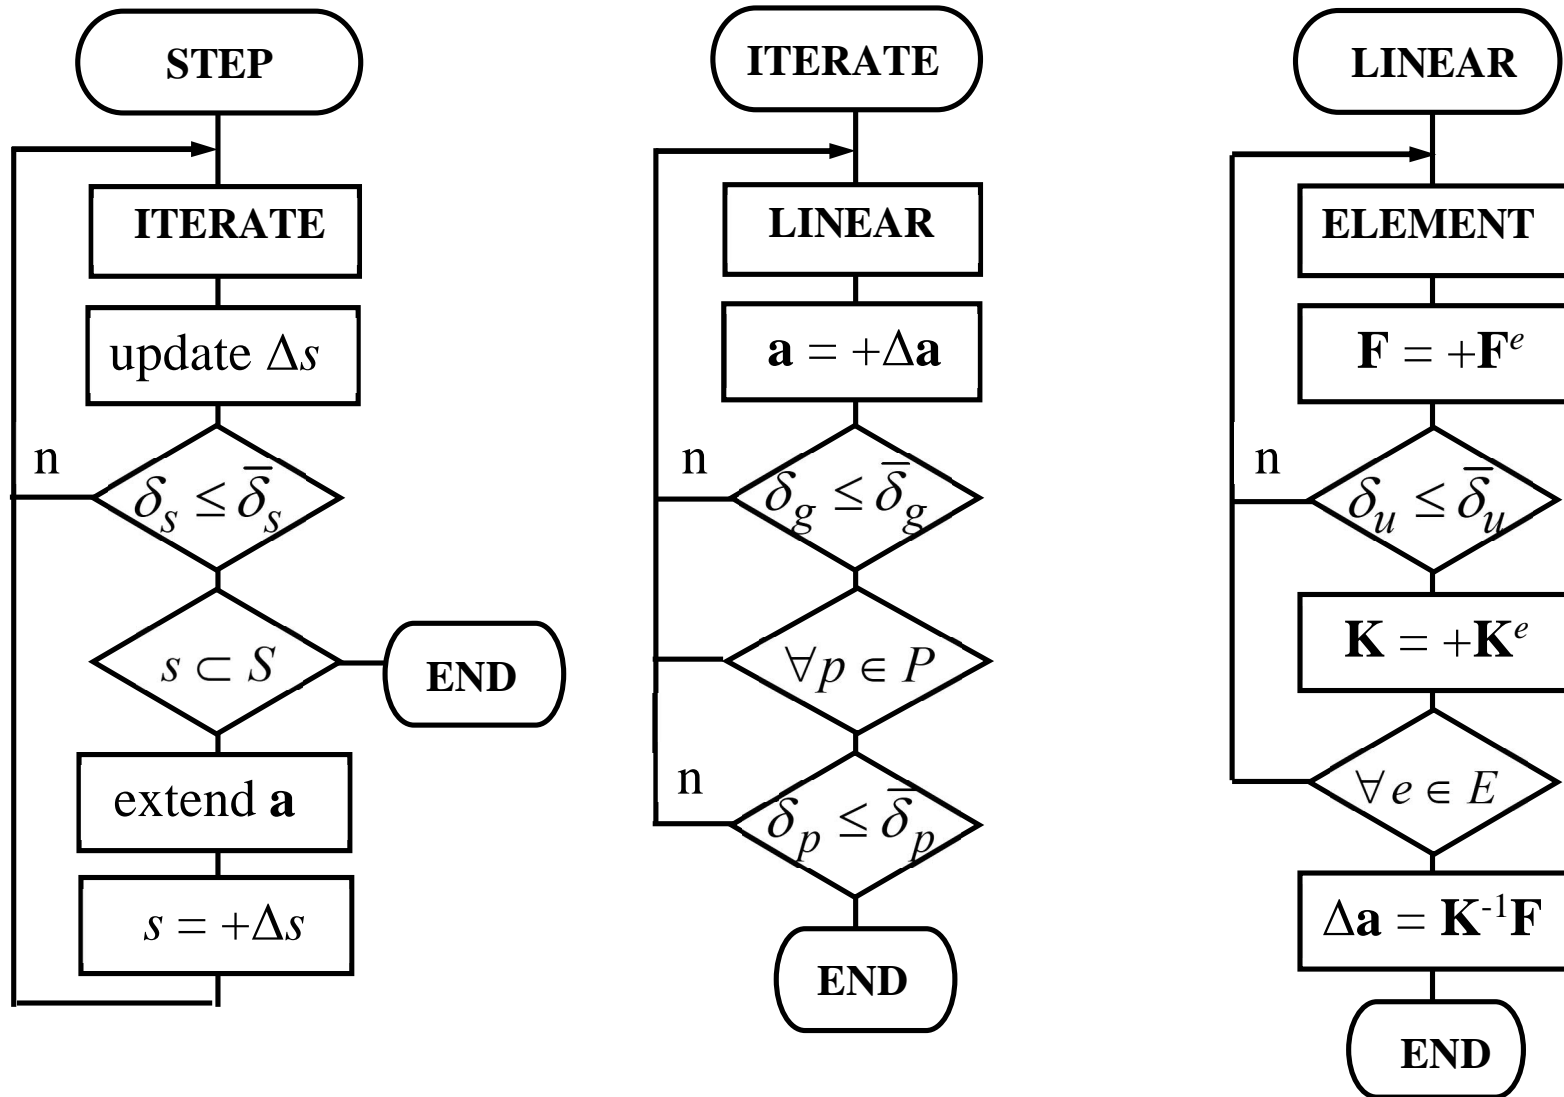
STEP

ITERATE

update $\Delta s$

n

$\delta_s \leq \bar{\delta}_s$

$s \subset S$

END

extend **a**

$s = +\Delta s$

ITERATE

LINEAR

$\mathbf{a} = +\Delta\mathbf{a}$

n

$\delta_g \leq \bar{\delta}_g$

$\forall p \in P$

n

$\delta_p \leq \bar{\delta}_p$

END

LINEAR

ELEMENT

$\mathbf{F} = +\mathbf{F}^e$

n

$\delta_u \leq \bar{\delta}_u$

$\mathbf{K} = +\mathbf{K}^e$

$\forall e \in E$

$\Delta\mathbf{a} = \mathbf{K}^{-1}\mathbf{F}$

END